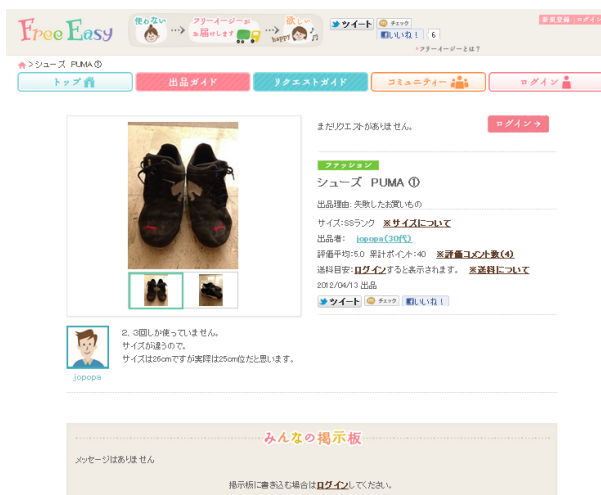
Free Easy

使わない → フリーイージーがお届けします → 欲しい happy!

ツイート　チェック
いいね！ 6
›フリーイージーとは？

新規登録 ログイン

›シューズ PUMA ①

トップ　出品ガイド　リクエストガイド　コミュニティー　ログイン

まだリクエストがありません。

ログイン

ファッション

シューズ PUMA ①

出品理由: 失敗したお買いもの

サイズ: SSランク ※サイズについて

出品者: jopopa(30代)

評価平均: 5.0 累計ポイント: 40 ※評価コメント数(4)

送料目安: ログインすると表示されます。 ※送料について

2012/04/13 出品

ツイート　チェック　いいね！

2、3回しか使っていません。
サイズが違うので。
サイズは26cmですが実際は25cm位だと思います。

jopopa

みんなの掲示板

メッセージはありません

掲示板に書き込む場合はログインしてください。